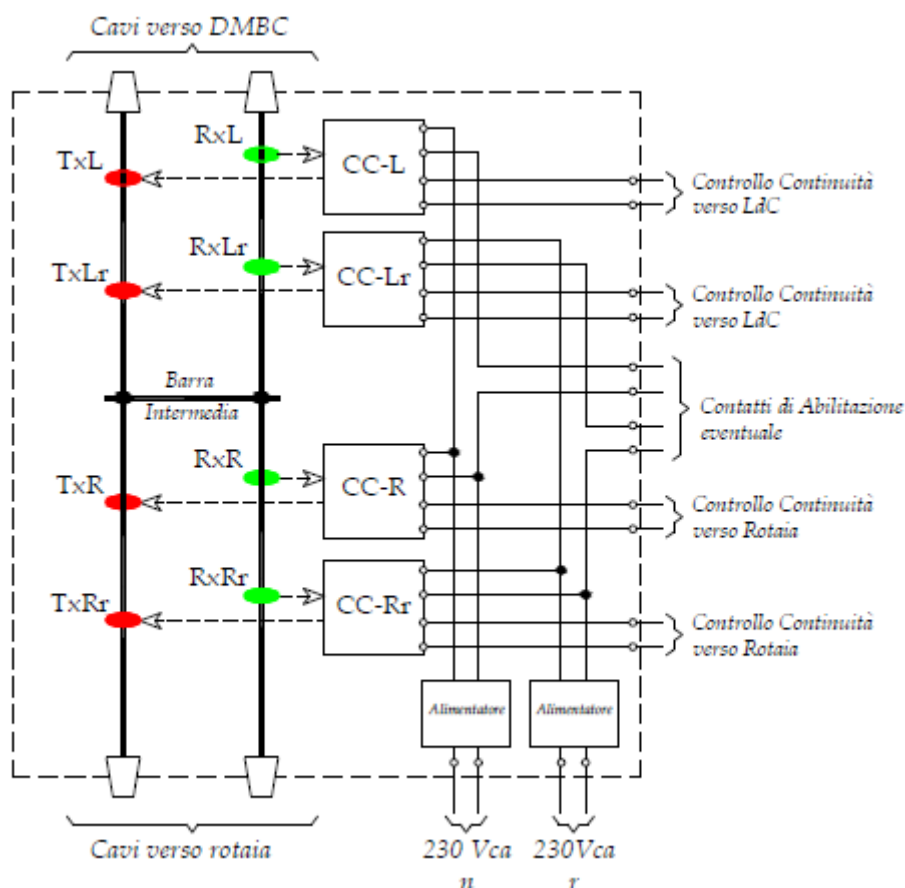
Cavi verso DMBC

TxL
RxL
CC-L
Controllo Continuità verso LdC

TxLr
RxLr
CC-Lr
Controllo Continuità verso LdC

Barra Intermedia

Contatti di Abilitazione eventuale

TxR
RxR
CC-R
Controllo Continuità verso Rotaia

TxRr
RxRr
CC-Rr
Controllo Continuità verso Rotaia

Alimentatore
Alimentatore

Cavi verso rotaia

230 Vca
n
230Vca
r